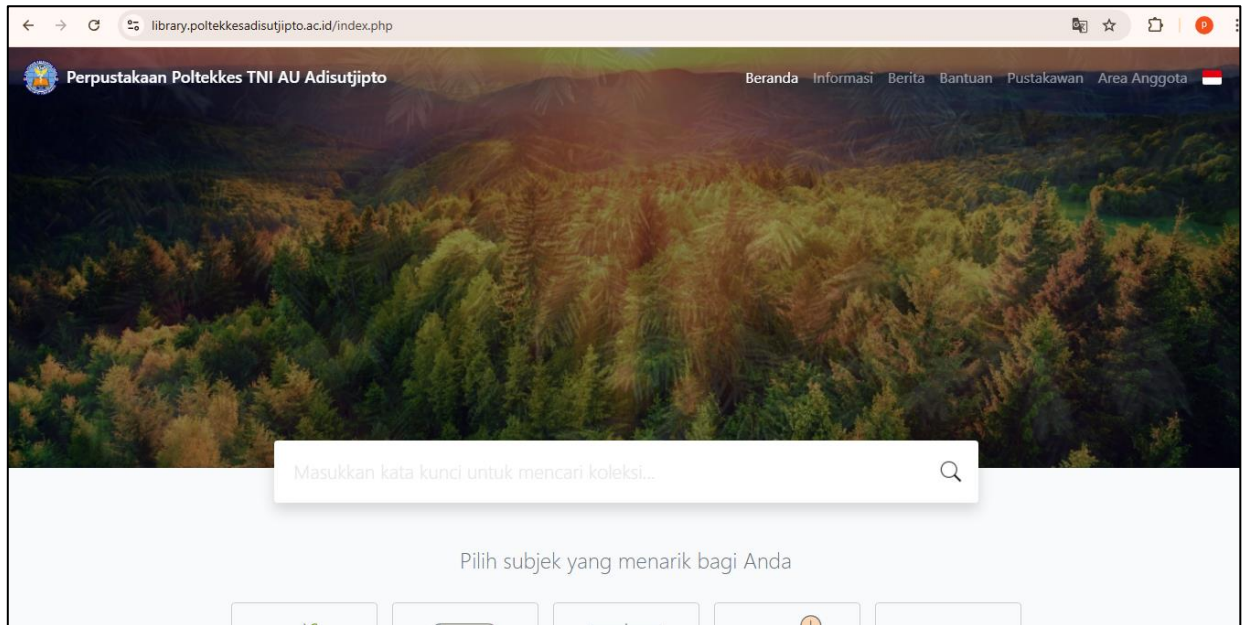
library.poltekkesadisutjipto.ac.id/index.php

Perpustakaan Poltekkes TNI AU Adisutjipto

Beranda Informasi Berita Bantuan Pustakawan Area Anggota

Masukkan kata kunci untuk mencari koleksi...

Pilih subjek yang menarik bagi Anda